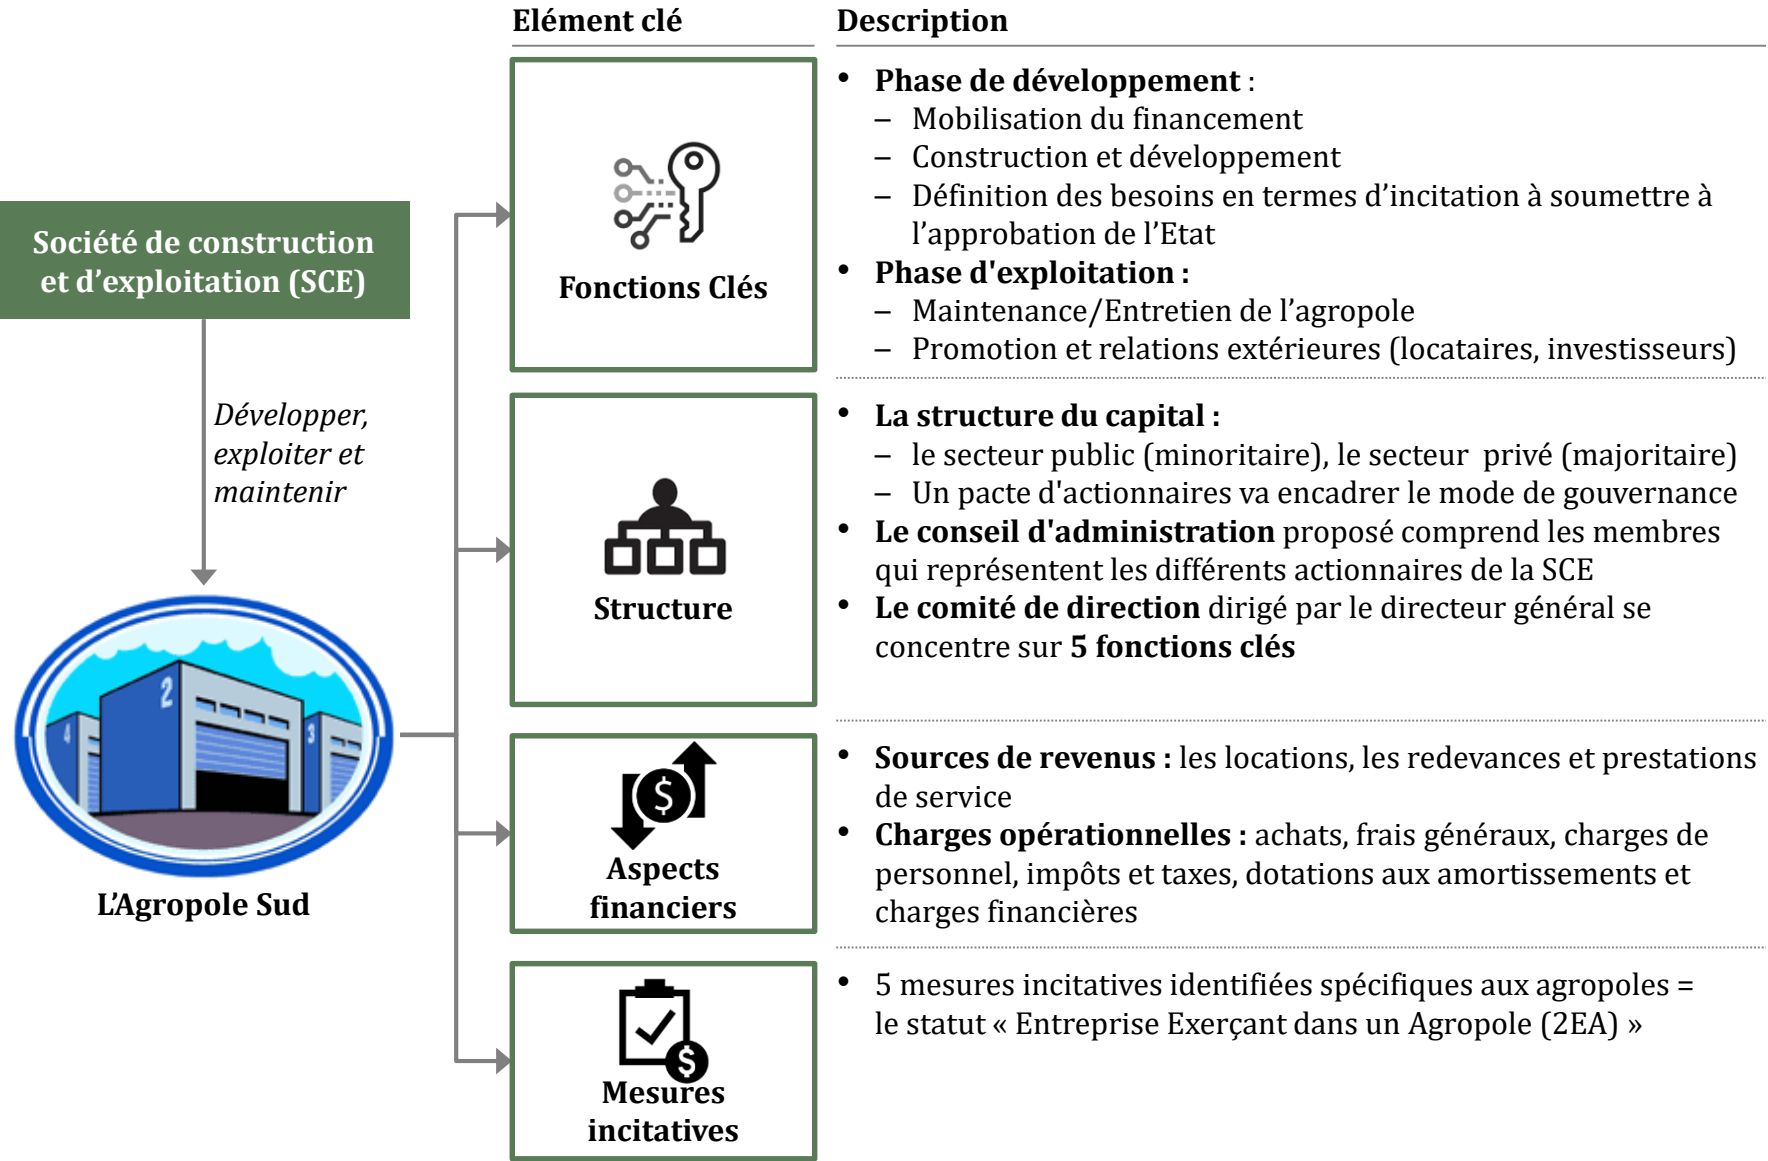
Société de construction et d’exploitation (SCE)

Développer, exploiter et maintenir

L’Agropole Sud

Elément clé

Description

Fonctions Clés

• Phase de développement :
– Mobilisation du financement
– Construction et développement
– Définition des besoins en termes d’incitation à soumettre à l’approbation de l’Etat
• Phase d'exploitation :
– Maintenance/Entretien de l’agropole
– Promotion et relations extérieures (locataires, investisseurs)

Structure

• La structure du capital :
– le secteur public (minoritaire), le secteur privé (majoritaire)
– Un pacte d'actionnaires va encadrer le mode de gouvernance
• Le conseil d'administration proposé comprend les membres qui représentent les différents actionnaires de la SCE
• Le comité de direction dirigé par le directeur général se concentre sur 5 fonctions clés

Aspects financiers

• Sources de revenus : les locations, les redevances et prestations de service
• Charges opérationnelles : achats, frais généraux, charges de personnel, impôts et taxes, dotations aux amortissements et charges financières

Mesures incitatives

• 5 mesures incitatives identifiées spécifiques aux agropoles = le statut « Entreprise Exerçant dans un Agropole (2EA) »